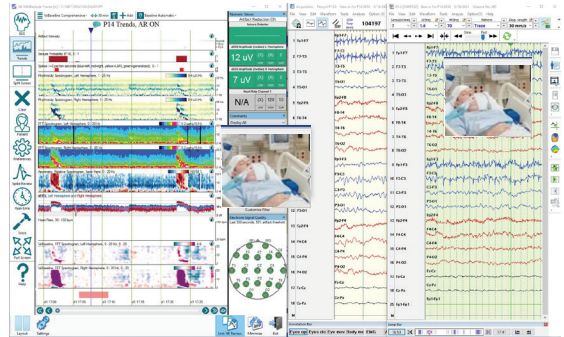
P14 Trends, AR ON

Trends

Layout

Settings

12 uV

7 uV

N/A

104197

Eyes op | Eyes clo | Eyes mov | Body mo | Chkl

Exit

Fp1-F7
F7-T3
T3-T5
T5-O1
Fp2-F8
F8-T4
T4-T6
T6-O2
Fp1-F3
F3-C3
C3-P3
P3-O1
Fp2-F4
F4-C4
C4-P4
P4-O2
Fz-Cz
Cz-Pz

Fp1-F7
F7-T3
T3-T5
T5-O1
Fp2-F8
F8-T4
T4-T6
T6-O2
Fp1-F3
F3-C3
C3-P3
P3-O1
Fp2-F4
F4-C4
C4-P4
P4-O2
Fz-Cz
Cz-Pz